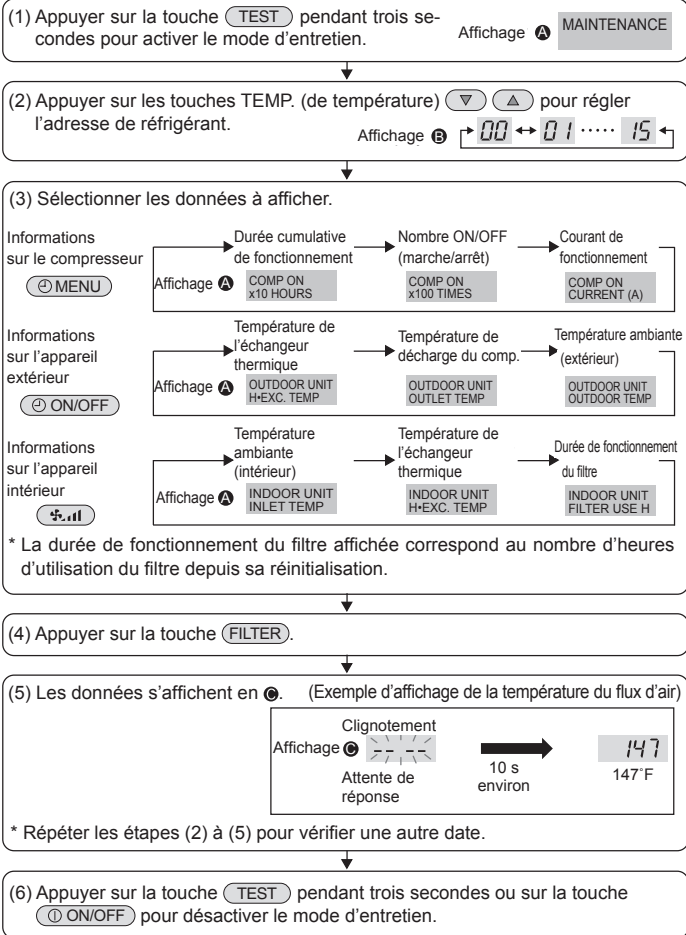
(1) Appuyer sur la touche TEST pendant trois secondes pour activer le mode d'entretien.

Affichage A MAINTENANCE

(2) Appuyer sur les touches TEMP. (de température) ▽ △ pour régler l'adresse de réfrigérant.

Affichage B 00 ↔ 01 ····· 15

(3) Sélectionner les données à afficher.

Informations sur le compresseur
MENU
Durée cumulative de fonctionnement → Nombre ON/OFF (marche/arrêt) → Courant de fonctionnement
Affichage A COMP ON x10 HOURS | COMP ON x100 TIMES | COMP ON CURRENT (A)

Informations sur l'appareil extérieur
ON/OFF
Température de l'échangeur thermique → Température de décharge du comp. → Température ambiante (extérieur)
Affichage A OUTDOOR UNIT H•EXC. TEMP | OUTDOOR UNIT OUTLET TEMP | OUTDOOR UNIT OUTDOOR TEMP

Informations sur l'appareil intérieur
Température ambiante (intérieur) → Température de l'échangeur thermique → Durée de fonctionnement du filtre
Affichage A INDOOR UNIT INLET TEMP | INDOOR UNIT H•EXC. TEMP | INDOOR UNIT FILTER USE H

* La durée de fonctionnement du filtre affichée correspond au nombre d'heures d'utilisation du filtre depuis sa réinitialisation.

(4) Appuyer sur la touche FILTER.

(5) Les données s'affichent en C. (Exemple d'affichage de la température du flux d'air)

Clignotement
Affichage C -- --
Attente de réponse
10 s environ
147
147˚F

* Répéter les étapes (2) à (5) pour vérifier une autre date.

(6) Appuyer sur la touche TEST pendant trois secondes ou sur la touche ON/OFF pour désactiver le mode d'entretien.